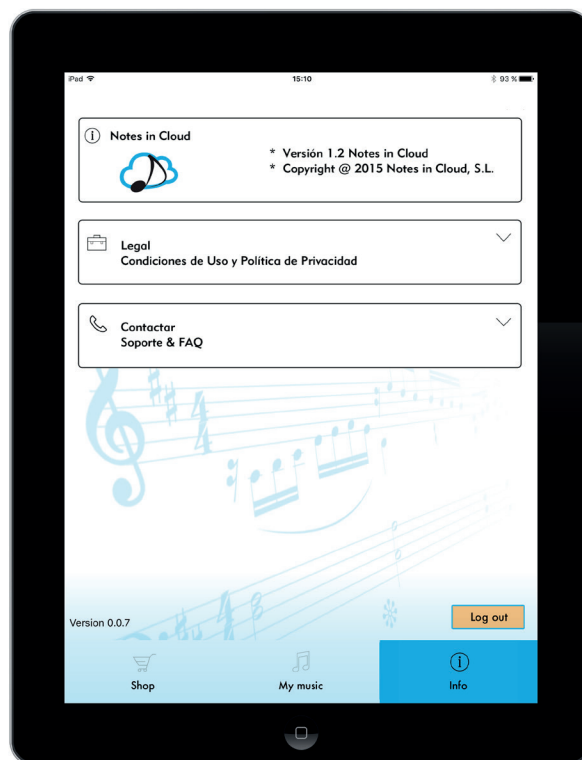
iPad 15:10 93 %

Notes in Cloud

* Versión 1.2 Notes in Cloud
* Copyright @ 2015 Notes in Cloud, S.L.

Legal
Condiciones de Uso y Política de Privacidad

Contactar
Soporte & FAQ

Version 0.0.7

Log out

Shop

My music

Info